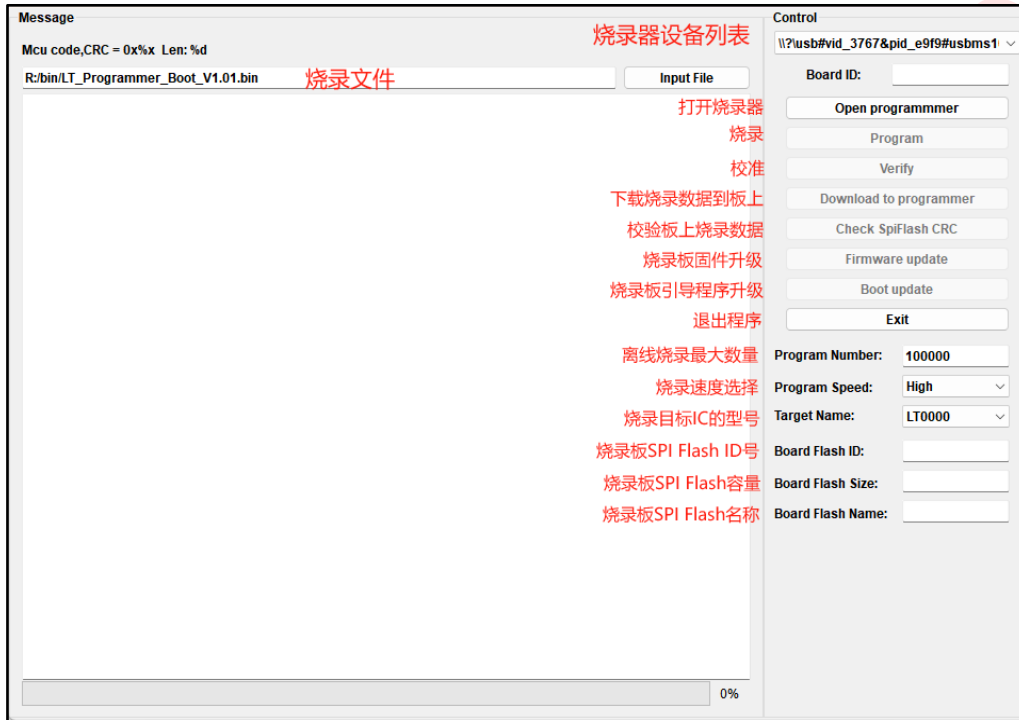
Message

Mcu code,CRC = 0x%x Len: %d

烧录器设备列表

R:/bin/LT_Programmer_Boot_V1.01.bin

烧录文件

Input File

打开烧录器

烧录

校准

下载烧录数据到板上

校验板上烧录数据

烧录板固件升级

烧录板引导程序升级

退出程序

离线烧录最大数量

烧录速度选择

烧录目标IC的型号

烧录板SPI Flash ID号

烧录板SPI Flash容量

烧录板SPI Flash名称

0%

Control

\\?\usb#vid_3767&pid_e9f9#usbms1

Board ID:

Open programmmer

Program

Verify

Download to programmer

Check SpiFlash CRC

Firmware update

Boot update

Exit

Program Number: 100000

Program Speed: High

Target Name: LT0000

Board Flash ID:

Board Flash Size:

Board Flash Name: